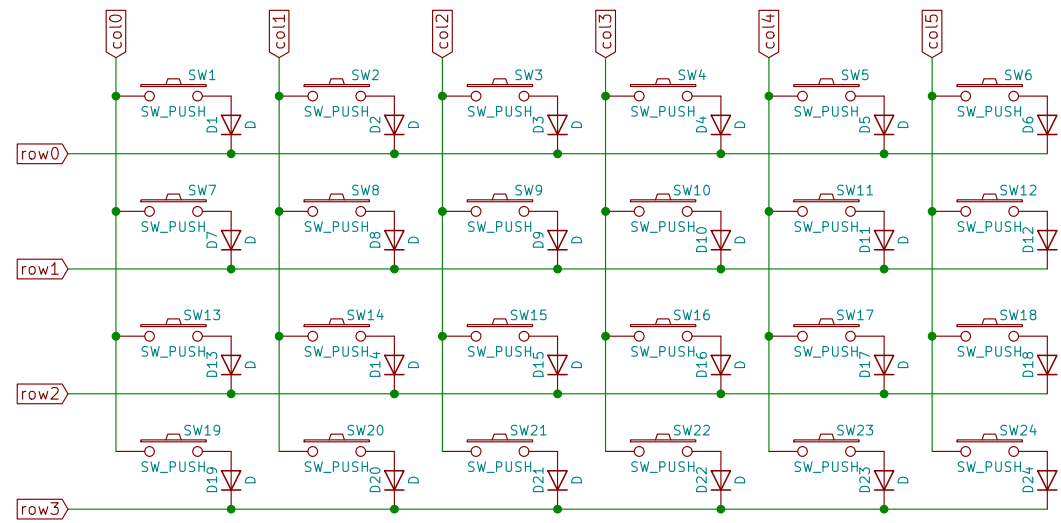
col0 col1 col2 col3 col4 col5

SW1 SW_PUSH D1 D
SW2 SW_PUSH D2 D
SW3 SW_PUSH D3 D
SW4 SW_PUSH D4 D
SW5 SW_PUSH D5 D
SW6 SW_PUSH D6

row0

SW7 SW_PUSH D7 D
SW8 SW_PUSH D8 D
SW9 SW_PUSH D9 D
SW10 SW_PUSH D10 D
SW11 SW_PUSH D11 D
SW12 SW_PUSH D12

row1

SW13 SW_PUSH D13 D
SW14 SW_PUSH D14 D
SW15 SW_PUSH D15 D
SW16 SW_PUSH D16 D
SW17 SW_PUSH D17 D
SW18 SW_PUSH D18

row2

SW19 SW_PUSH D19 D
SW20 SW_PUSH D20 D
SW21 SW_PUSH D21 D
SW22 SW_PUSH D22 D
SW23 SW_PUSH D23 D
SW24 SW_PUSH D24

row3